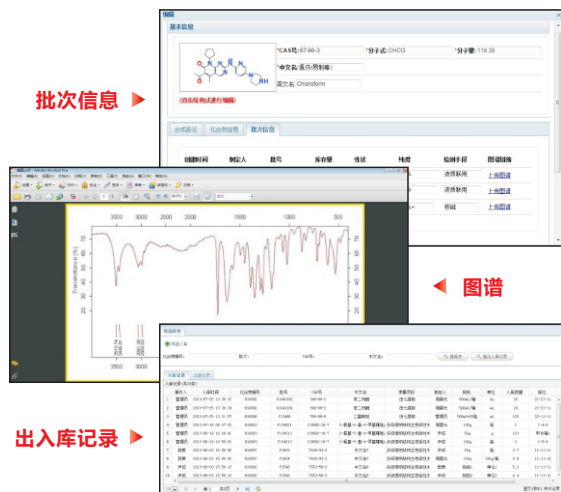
批次信息

图谱

出入库记录

基本信息

*CAS号: 67-66-3
*分子式: CHCl3
*分子量: 119.38
*中文名: 氯仿(三氯甲烷)
英文名: Chloroform

(点击结构式进行编辑)

合成路径 | 化合物信息 | 批次信息

| 创建时间 | 制定人 | 批号 | 库存量 | 性状 | 纯度 | 检测手段 | 图谱图集 |
|---|---|---|---|---|---|---|---|
| | | | | | | 液质联用 | 上传图谱 |
| | | | | | | 液质联用 | 上传图谱 |
| | | | | | | 核磁 | 上传图谱 |

3500 3000 2500 2000 1500 1000 500

Transmittance [%]

3500 3000

出入库记录

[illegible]